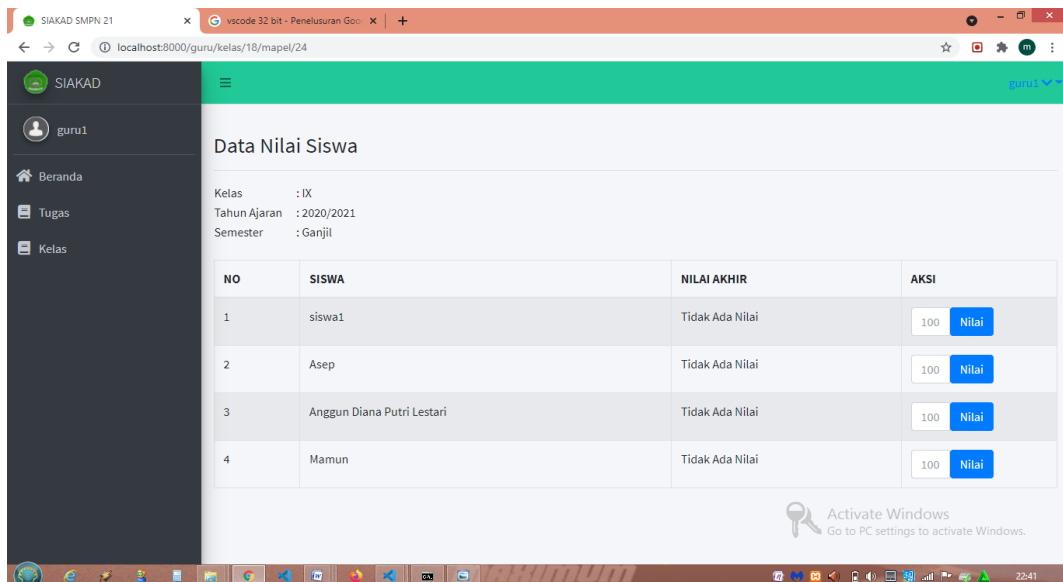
SIAKAD SMPN 21
vscode 32 bit - Penelusuran Goo
localhost:8000/guru/kelas/18/mapel/24

SIAKAD
guru1
Beranda
Tugas
Kelas

guru1

Data Nilai Siswa

Kelas : IX
Tahun Ajaran : 2020/2021
Semester : Ganjil

| NO | SISWA | NILAI AKHIR | AKSI |
|---|---|---|---|
| 1 | siswa1 | Tidak Ada Nilai | 100 Nilai |
| 2 | Asep | Tidak Ada Nilai | 100 Nilai |
| 3 | Anggun Diana Putri Lestari | Tidak Ada Nilai | 100 Nilai |
| 4 | Mamun | Tidak Ada Nilai | 100 Nilai |

Activate Windows
Go to PC settings to activate Windows.

22:41